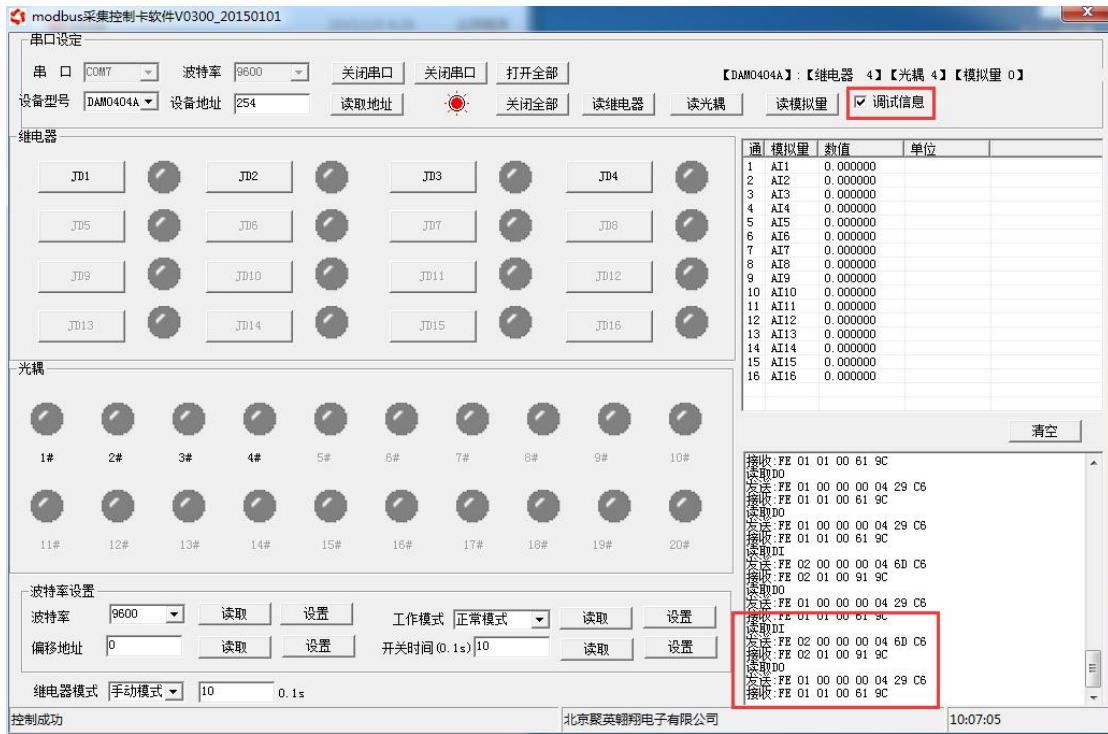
modbus采集控制卡软件V0300_20150101

串口设定

串 口 COM7 波特率 9600 关闭串口 关闭串口 打开全部 【DAM0404A】:【继电器 4】【光耦 4】【模拟量 0】

设备型号 DAM0404A 设备地址 254 读取地址 关闭全部 读继电器 读光耦 读模拟量 ☑ 调试信息

继电器

JD1 JD2 JD3 JD4
JD5 JD6 JD7 JD8
JD9 JD10 JD11 JD12
JD13 JD14 JD15 JD16

| 通 | 模拟量 | 数值 | 单位 |
|---|---|---|---|
| 1 | AI1 | 0.000000 | |
| 2 | AI2 | 0.000000 | |
| 3 | AI3 | 0.000000 | |
| 4 | AI4 | 0.000000 | |
| 5 | AI5 | 0.000000 | |
| 6 | AI6 | 0.000000 | |
| 7 | AI7 | 0.000000 | |
| 8 | AI8 | 0.000000 | |
| 9 | AI9 | 0.000000 | |
| 10 | AI10 | 0.000000 | |
| 11 | AI11 | 0.000000 | |
| 12 | AI12 | 0.000000 | |
| 13 | AI13 | 0.000000 | |
| 14 | AI14 | 0.000000 | |
| 15 | AI15 | 0.000000 | |
| 16 | AI16 | 0.000000 | |

光耦

1# 2# 3# 4# 5# 6# 7# 8# 9# 10#
11# 12# 13# 14# 15# 16# 17# 18# 19# 20#

清空

接收:FE 01 01 00 61 9C
读取DO
发送:FE 01 00 00 00 04 29 C6
接收:FE 01 01 00 61 9C
读取DO
发送:FE 01 00 00 00 04 29 C6
接收:FE 01 01 00 61 9C
读取DI
发送:FE 02 00 00 00 04 6D C6
接收:FE 02 01 00 91 9C
读取DO
发送:FE 01 00 00 00 04 29 C6
接收:FE 01 01 00 61 9C
读取DI
发送:FE 02 00 00 00 04 6D C6
接收:FE 02 01 00 91 9C
读取DO
发送:FE 01 00 00 00 04 29 C6
接收:FE 01 01 00 61 9C

波特率设置

波特率 9600 读取 设置 工作模式 正常模式 读取 设置

偏移地址 0 读取 设置 开关时间(0.1s) 10 读取 设置

继电器模式 手动模式 10 0.1s

控制成功 北京聚英翱翔电子有限公司 10:07:05